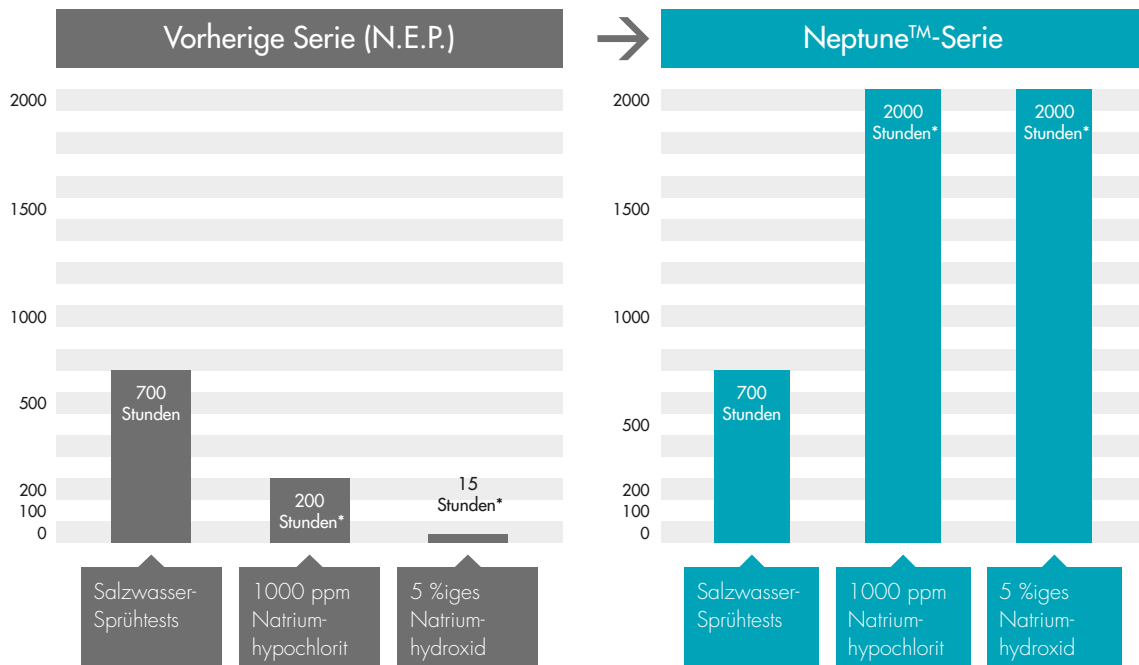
Vorherige Serie (N.E.P.)

2000
1500
1000
500
200
100
0

700 Stunden
200 Stunden*
15 Stunden*

Salzwasser-Sprühtests
1000 ppm Natriumhypochlorit
5 %iges Natriumhydroxid

Neptune$^{TM}$-Serie

2000
1500
1000
500
200
100
0

700 Stunden
2000 Stunden*
2000 Stunden*

Salzwasser-Sprühtests
1000 ppm Natriumhypochlorit
5 %iges Natriumhydroxid